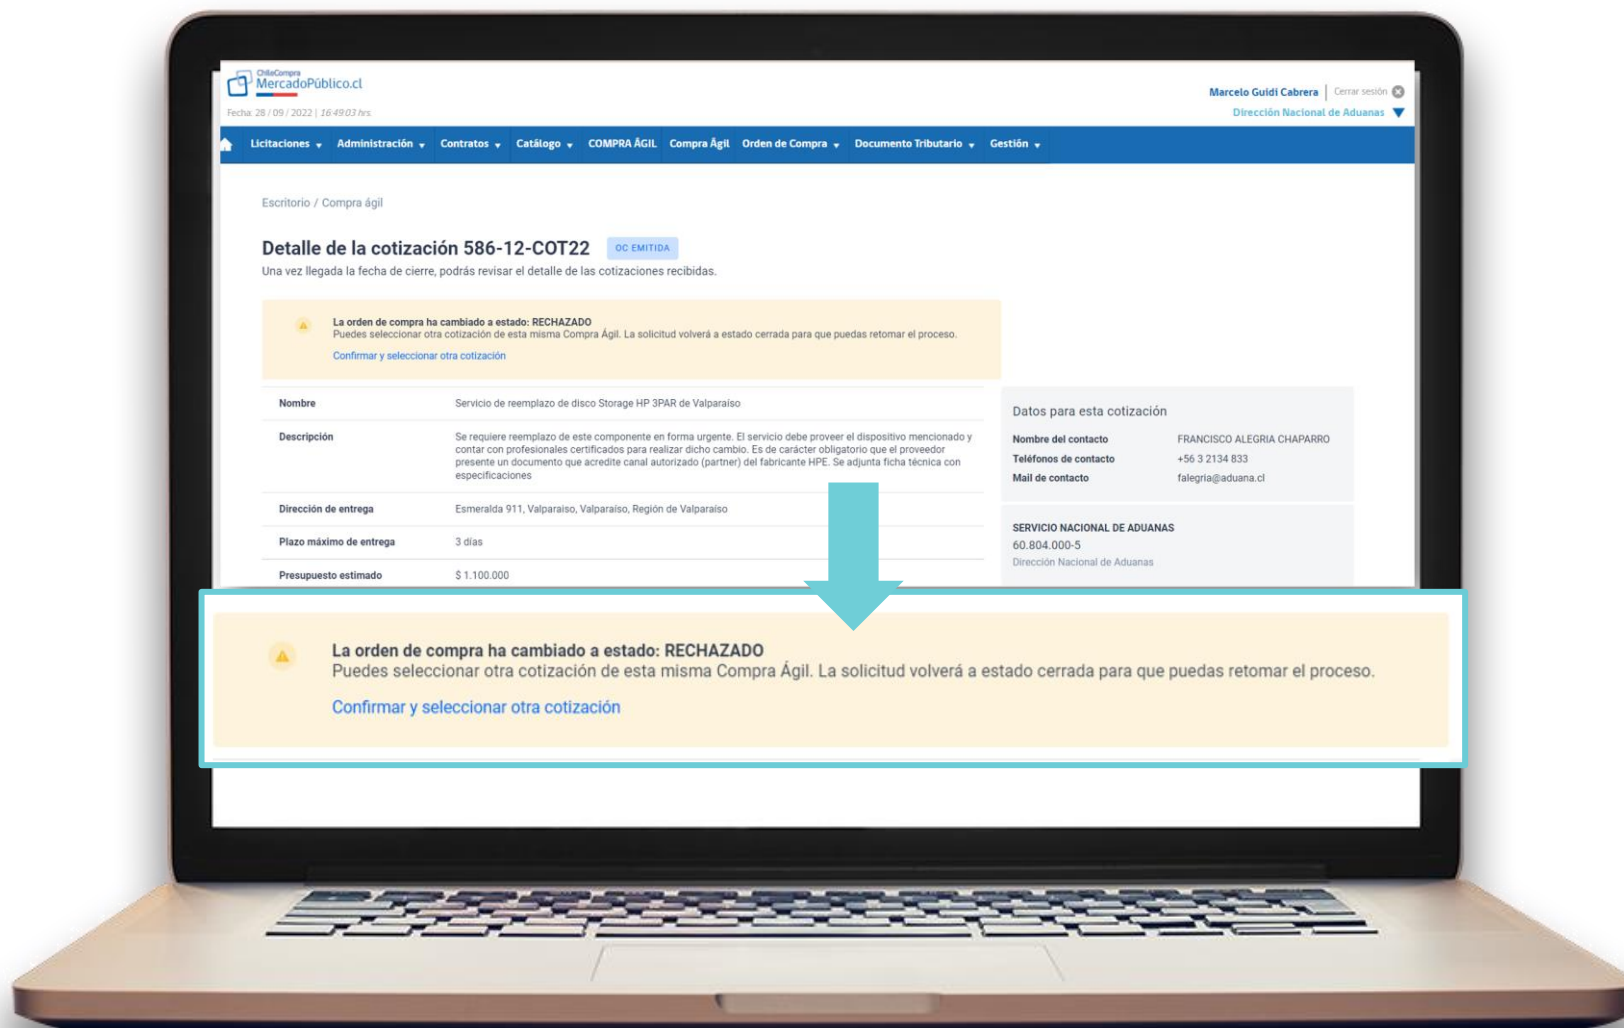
ChileCompra
MercadoPúblico.cl
Fecha: 28 / 09 / 2022 | 16:49:03 hrs.

Marcelo Guidi Cabrera | Cerrar sesión
Dirección Nacional de Aduanas

Licitaciones Administración Contratos Catálogo COMPRA ÁGIL Compra Ágil Orden de Compra Documento Tributario Gestión

Escritorio / Compra ágil

Detalle de la cotización 586-12-COT22 OC EMITIDA
Una vez llegada la fecha de cierre, podrás revisar el detalle de las cotizaciones recibidas.

La orden de compra ha cambiado a estado: RECHAZADO
Puedes seleccionar otra cotización de esta misma Compra Ágil. La solicitud volverá a estado cerrada para que puedas retomar el proceso.
Confirmar y seleccionar otra cotización

| Nombre | Servicio de reemplazo de disco Storage HP 3PAR de Valparaiso |
|---|---|
| Descripción | Se requiere reemplazo de este componente en forma urgente. El servicio debe proveer el dispositivo mencionado y contar con profesionales certificados para realizar dicho cambio. Es de carácter obligatorio que el proveedor presente un documento que acredite canal autorizado (partner) del fabricante HPE. Se adjunta ficha técnica con especificaciones |
| Dirección de entrega | Esmeralda 911, Valparaiso, Valparaiso, Región de Valparaiso |
| Plazo máximo de entrega | 3 días |
| Presupuesto estimado | $ 1.100.000 |

Datos para esta cotización
Nombre del contacto FRANCISCO ALEGRIA CHAPARRO
Teléfonos de contacto +56 3 2134 833
Mail de contacto falegria@aduana.cl

SERVICIO NACIONAL DE ADUANAS
60.804.000-5
Dirección Nacional de Aduanas

La orden de compra ha cambiado a estado: RECHAZADO
Puedes seleccionar otra cotización de esta misma Compra Ágil. La solicitud volverá a estado cerrada para que puedas retomar el proceso.
Confirmar y seleccionar otra cotización